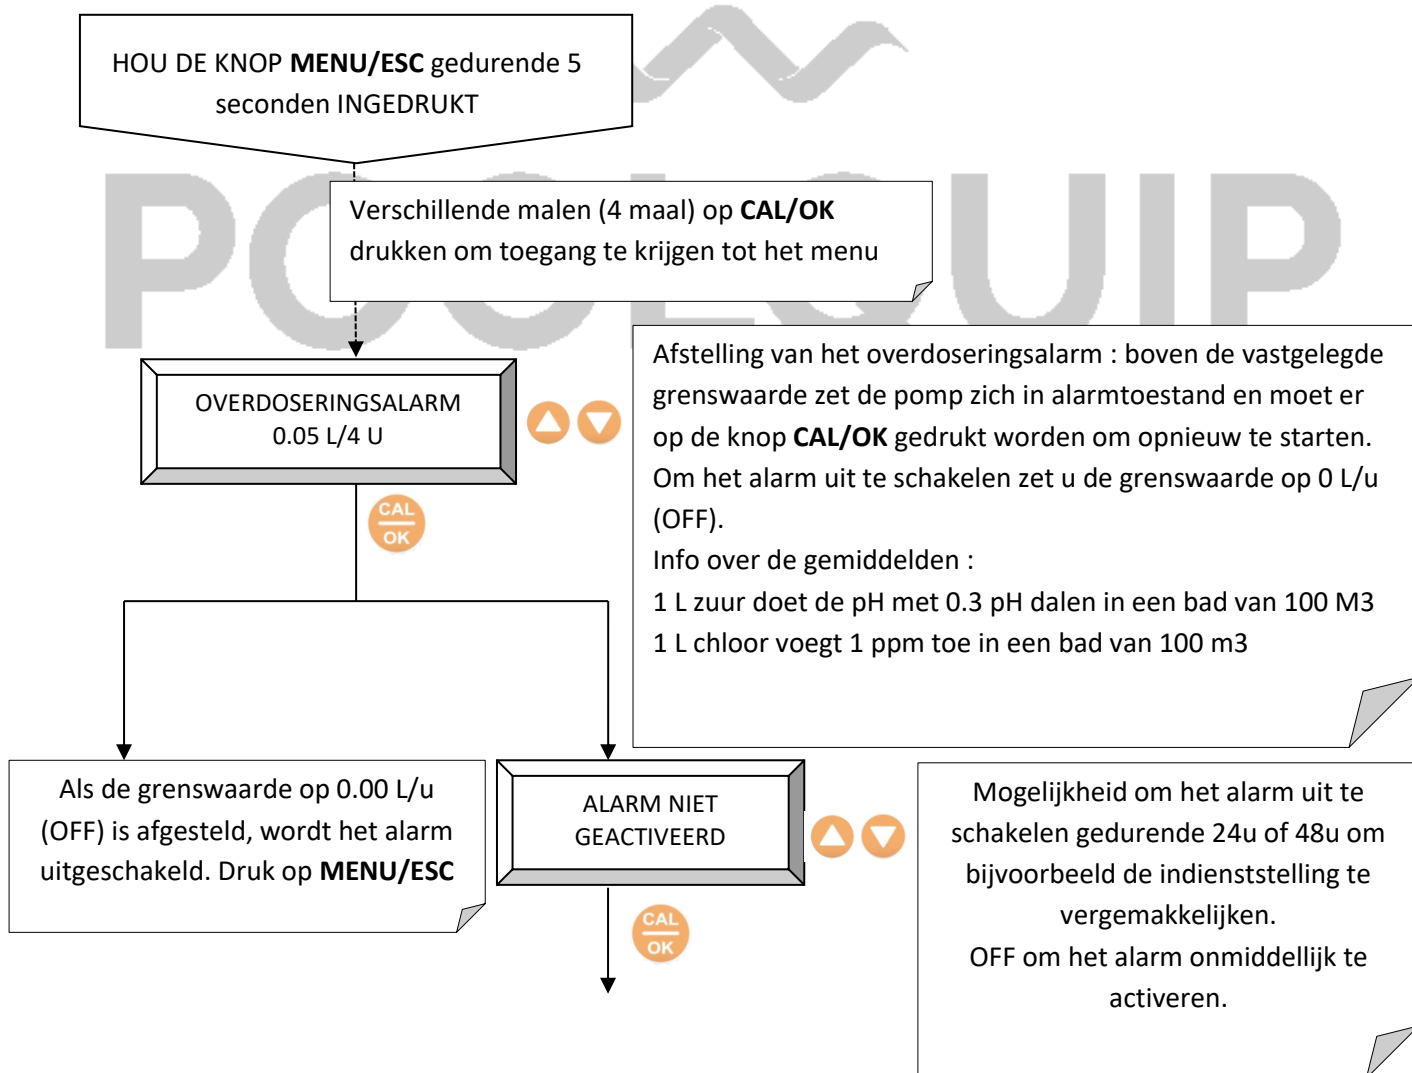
HOU DE KNOP MENU/ESC gedurende 5 seconden INGEDRUKT

Verschillende malen (4 maal) op CAL/OK drukken om toegang te krijgen tot het menu

POOLEQUIP

OVERDOSERINGSALARM
0.05 L/4 U

Afstelling van het overdoseringsalarm : boven de vastgelegde grenswaarde zet de pomp zich in alarmtoestand en moet er op de knop CAL/OK gedrukt worden om opnieuw te starten. Om het alarm uit te schakelen zet u de grenswaarde op 0 L/u (OFF).
Info over de gemiddelden :
1 L zuur doet de pH met 0.3 pH dalen in een bad van 100 M3
1 L chloor voegt 1 ppm toe in een bad van 100 m3

CAL
OK

Als de grenswaarde op 0.00 L/u (OFF) is afgesteld, wordt het alarm uitgeschakeld. Druk op MENU/ESC

ALARM NIET GEACTIVEERD

Mogelijkheid om het alarm uit te schakelen gedurende 24u of 48u om bijvoorbeeld de indienststelling te vergemakkelijken.
OFF om het alarm onmiddellijk te activeren.

CAL
OK